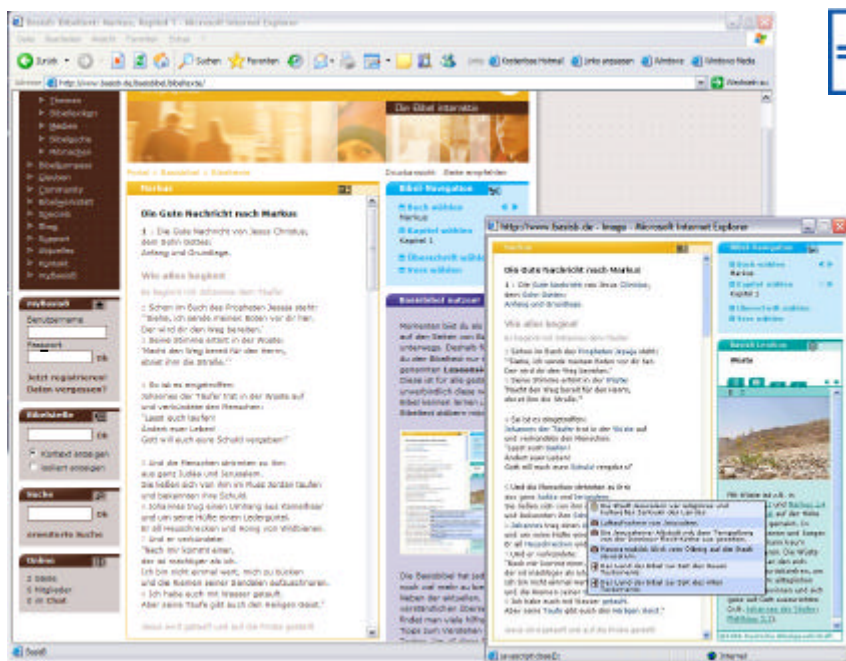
Basisb Bibeltext: Markus, Kapitel 1 - Microsoft Internet Explorer

Datei Bearbeiten Ansicht Favoriten Extras ?

Zurück Suchen Favoriten Kostenlose Hotmail Links anpassen Windows Windows Media

Adresse http://www.basisb.de/basisbibel.bibeltexte/ Wechseln zu

Themen
Bibellexikon
Medien
Bibelquiz
Hörtexte
Bibelprojekt
Glauben
Community
Bibelgewinnspiel
Specials
Shop
Support
Aktuelles
Kontakt
myBasisB

myBasisB
Benutzername
Passwort
Ok
Jetzt registrieren!
Daten vergessen?

Bibelstelle
Ok
Kontext anzeigen
isoliert anzeigen

Suche
Ok
erweiterte Suche

Online
2 Gäste
0 Mitglieder
0 im Chat

Die Bibel interaktiv

Druckansicht Seite empfehlen

Markus

Die Gute Nachricht nach Markus

1 Die Gute Nachricht von Jesus Christus, dem Sohn Gottes: Anfang und Grundlage.

Wie alles begann

Das Auftreten von Johannes dem Täufer

2 Schon im Buch des Propheten Jesaja steht: "Siehe, ich sende meinen Boten vor dir her. Der wird dir den Weg bereiten." 3 Seine Stimme erklingt in der Wüste: "Macht den Weg bereit für den Herrn, ebnet ihm die Straße."

4 So ist es eingetroffen: Johannes der Täufer trat in der Wüste auf und verkündete den Menschen: "Lasst euch taufen! Ändert euer Leben! Gott will euch eure Schuld vergeben!"

5 Und die Menschen strömten zu ihm aus ganz Judäa und Jerusalem. Sie ließen sich von ihm im Fluss Jordan taufen und bekannten ihre Schuld. 6 Johannes trug einen Umhang aus Kamelhaar und um seine Hüfte einen Ledergürtel. Er aß Heuschrecken und Honig von Wildbienen. 7 Und er verkündete: "Nach mir kommt einer, der ist mächtiger als ich. Ich bin nicht einmal wert, mich zu bücken und die Riemen seiner Sandalen aufzuschnüren. 8 Ich habe euch mit Wasser getauft. Aber seine Taufe gibt euch den Heiligen Geist."

Jesus wird getauft und auf die Probe gestellt

Bibel-Navigation
Buch wählen
Markus
Kapitel wählen
Kapitel 1
Übersicht wählen
Vers wählen

BasisBibel nutzen!

Die BasisBibel hat

http://www.basisb.de - Image - Microsoft Internet Explorer

Markus

Die Gute Nachricht nach Markus

1 Die Gute Nachricht von Jesus Christus, dem Sohn Gottes: Anfang und Grundlage.

Wie alles begann

Das Auftreten von Johannes dem Täufer

2 Schon im Buch des Propheten Jesaja steht: "Siehe, ich sende meinen Boten vor dir her. Der wird dir den Weg bereiten." 3 Seine Stimme erklingt in der Wüste: "Macht den Weg bereit für den Herrn, ebnet ihm die Straße."

4 So ist es eingetroffen: Johannes der Täufer trat in der Wüste auf und verkündete den Menschen: "Lasst euch taufen! Ändert euer Leben! Gott will euch eure Schuld vergeben!"

5 Und die Menschen strömten zu ihm aus ganz Judäa und Jerusalem.

Lutherfassung von Jerusalem
Markus weiß durch die Obhut auf die Stadt Jerusalem
Bei Land der Bibel zur Zeit des Neuen Testaments
Bei Land der Bibel zur Zeit des Alten Testaments

"Nach mir kommt einer, der ist mächtiger als ich. Ich bin nicht einmal wert, mich zu bücken und die Riemen seiner Sandalen aufzuschnüren. 8 Ich habe euch mit Wasser getauft. Aber seine Taufe gibt euch den Heiligen Geist."

Jesus wird getauft und auf die Probe gestellt

Bibel-Navigation
Buch wählen
Markus
Kapitel wählen
Kapitel 1
Übersicht wählen
Vers wählen

BasisB Lexikon
Wüste

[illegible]

Johannes des Täufers Matthäus 3,1

©2004 Deutsche Bibelgesellschaft

Javascript:close()
Internet